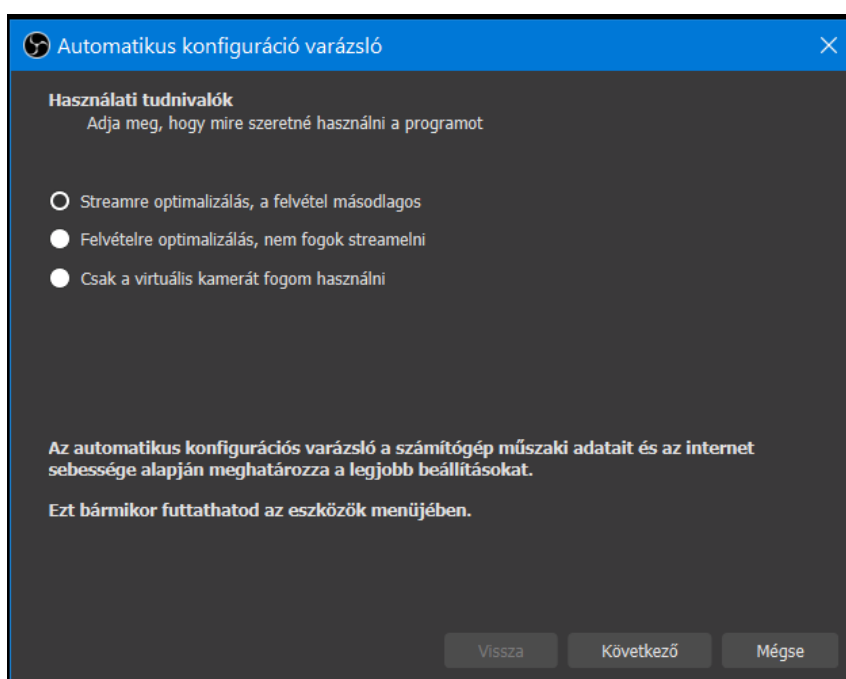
Automatikus konfiguráció varázsló

Használati tudnivalók
Adja meg, hogy mire szeretné használni a programot

Streamre optimalizálás, a felvétel másodlagos
Felvételre optimalizálás, nem fogok streamelni
Csak a virtuális kamerát fogom használni

Az automatikus konfigurációs varázsló a számítógép műszaki adatait és az internet sebessége alapján meghatározza a legjobb beállításokat.

Ezt bármikor futtathatod az eszközök menüjében.

Vissza
Következő
Mégse